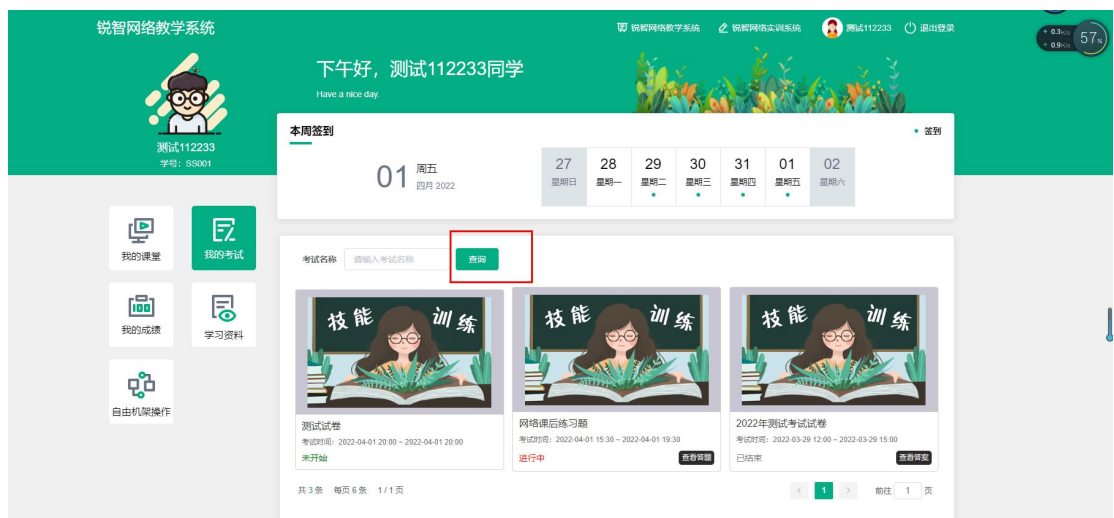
锐智网络教学系统

锐智网络教学系统　锐智网络实训系统　测试112233　退出登录

0.3K/s
0.9K/s
57%

测试112233
学号：SS001

下午好，测试112233同学
Have a nice day.

本周签到　签到

01 周五
四月 2022

| 27 | 28 | 29 | 30 | 31 | 01 | 02 |
|---|---|---|---|---|---|---|
| 星期日 | 星期一 | 星期二 | 星期三 | 星期四 | 星期五 | 星期六 |

我的课堂
我的考试
我的成绩
学习资料
自由机架操作

考试名称　请输入考试名称　查询

技能 训练

测试试卷
考试时间：2022-04-01 20:00 ~ 2022-04-01 20:00
未开始

网络课后练习题
考试时间：2022-04-01 15:30 ~ 2022-04-01 19:30
进行中　查看答题

2022年测试考试试卷
考试时间：2022-03-29 12:00 ~ 2022-03-29 15:00
已结束　查看答案

共 3 条　每页 6 条　1 / 1 页

1　前往 1 页